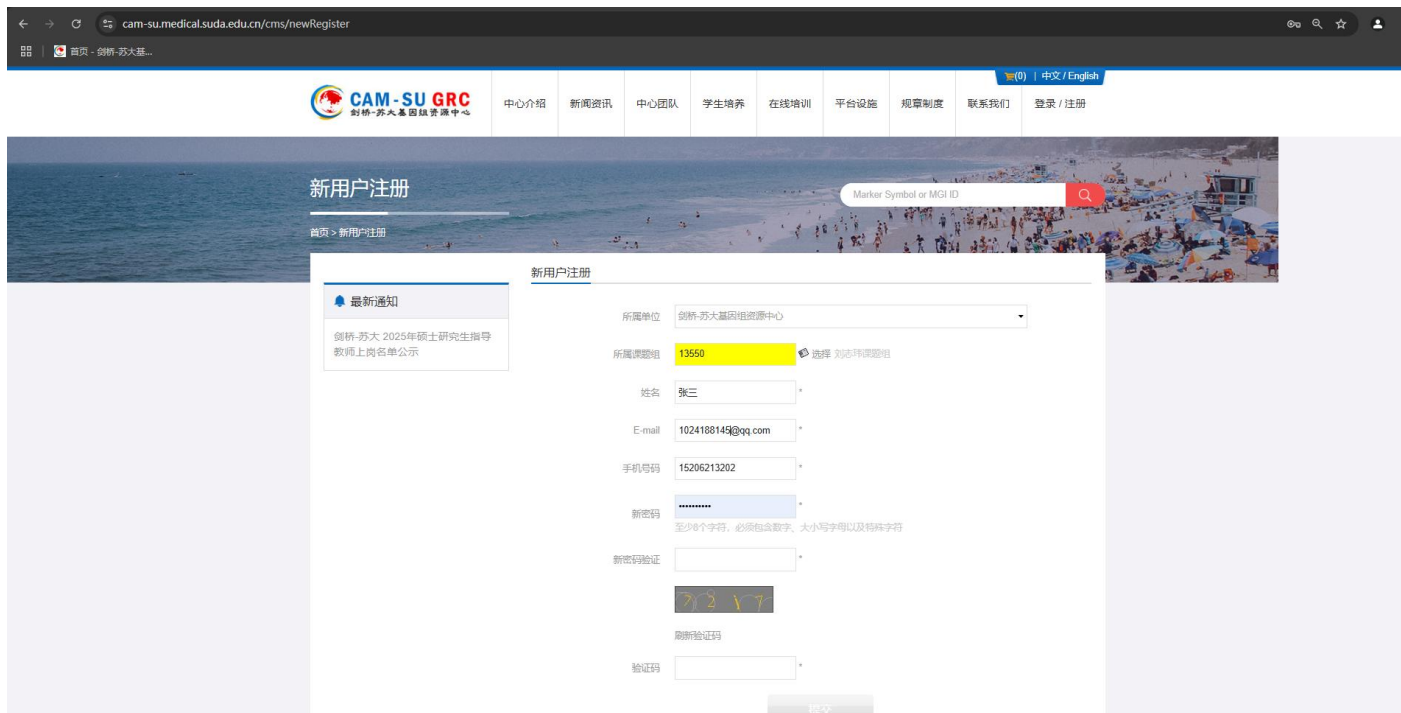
cam-su.medical.suda.edu.cn/cms/newRegister

首页 - 剑桥-苏大基...

(0) | 中文 / English

CAM-SU GRC
剑桥-苏大基因组资源中心

中心介绍 新闻资讯 中心团队 学生培养 在线培训 平台设施 规章制度 联系我们 登录 / 注册

新用户注册

首页 > 新用户注册

Marker Symbol or MGI ID

最新通知

剑桥-苏大 2025年硕士研究生指导教师上岗名单公示

新用户注册

所属单位 剑桥-苏大基因组资源中心

所属课题组 13550 选择 刘志玮课题组

姓名 张三 *

E-mail 1024188145@qq.com *

手机号码 15206213202 *

新密码 •••••••••• *
至少8个字符，必须包含数字、大小写字母以及特殊字符

新密码验证 *

7 2 V 7

刷新验证码

验证码 *

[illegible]